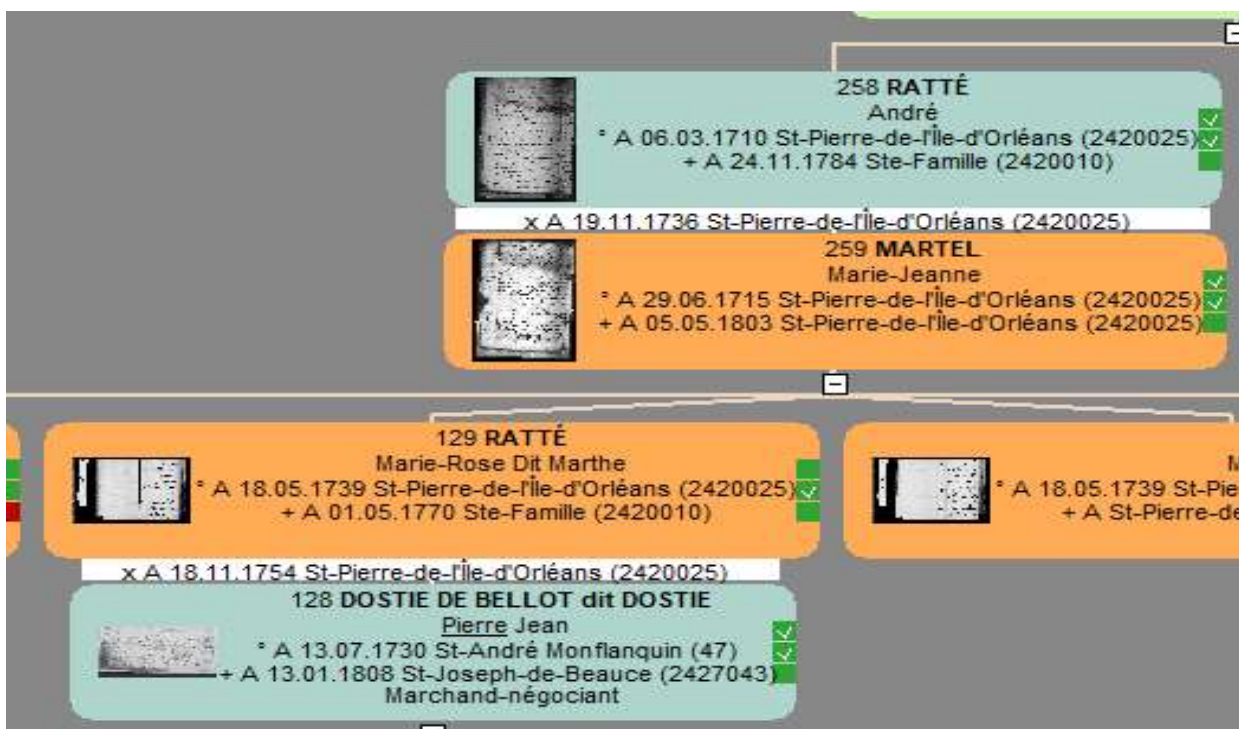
258 **RATTÉ**
André
° A 06.03.1710 St-Pierre-de-l'Île-d'Orléans (2420025)
+ A 24.11.1784 Ste-Famille (2420010)

x A 19.11.1736 St-Pierre-de-l'Île-d'Orléans (2420025)

259 **MARTEL**
Marie-Jeanne
° A 29.06.1715 St-Pierre-de-l'Île-d'Orléans (2420025)
+ A 05.05.1803 St-Pierre-de-l'Île-d'Orléans (2420025)

129 **RATTÉ**
Marie-Rose Dit Marthe
° A 18.05.1739 St-Pierre-de-l'Île-d'Orléans (2420025)
+ A 01.05.1770 Ste-Famille (2420010)

M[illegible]
° A 18.05.1739 St-Pie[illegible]
+ A St-Pierre-de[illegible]

x A 18.11.1754 St-Pierre-de-l'Île-d'Orléans (2420025)

128 **DOSTIE DE BELLOT dit DOSTIE**
Pierre Jean
° A 13.07.1730 St-André Monflanquin (47)
+ A 13.01.1808 St-Joseph-de-Beauce (2427043)
Marchand-négociant